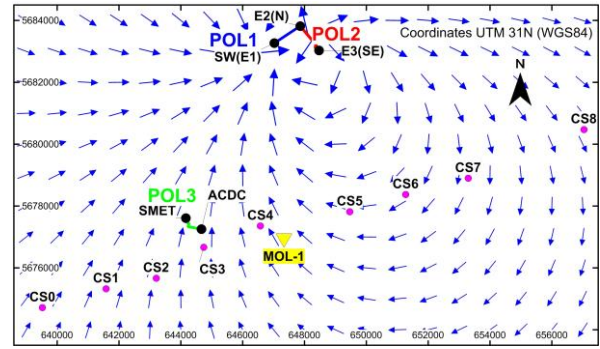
5684000
5682000
5680000
5678000
5676000
E2(N)
POL1
POL2
SW(E1)
E3(SE)
Coordinates UTM 31N (WGS84)
N
CS8
CS7
CS6
CS5
POL3
ACDC
SMET
CS4
MOL-1
CS3
CS2
CS1
CS0
640000
642000
644000
646000
648000
650000
652000
654000
656000